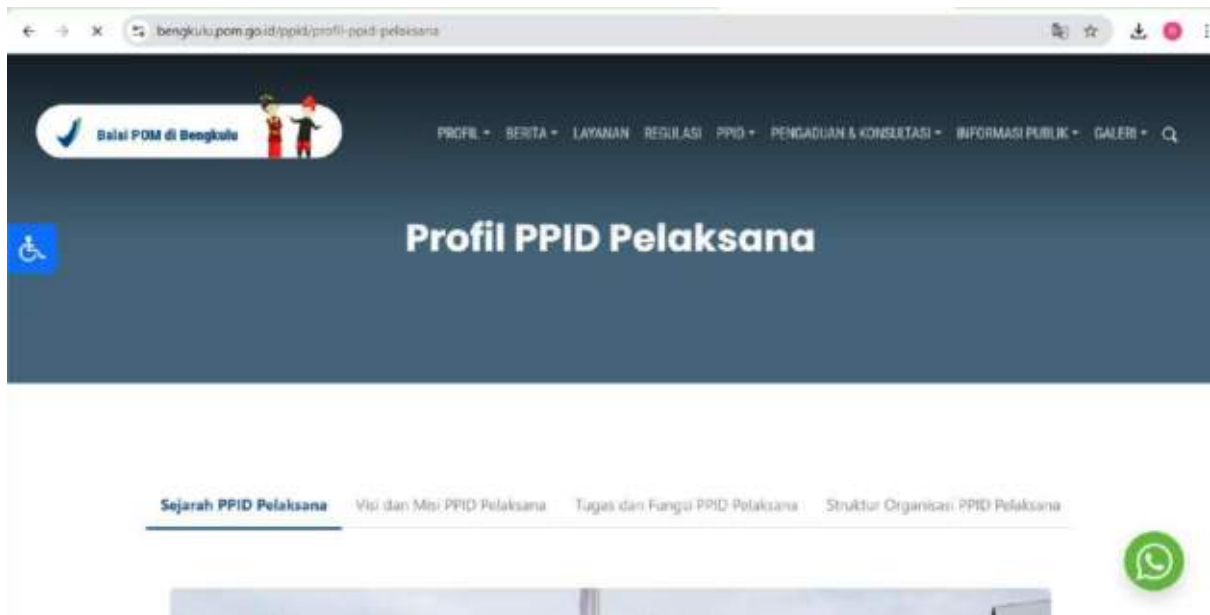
bengkulu.pom.go.id/ppid/profil-ppid-pelaksana

Balai POM di Bengkulu

PROFIL ▾ BERITA ▾ LAYANAN REGULASI PPID ▾ PENGADUAN & KONSULTASI ▾ INFORMASI PUBLIK ▾ GALERI ▾

Profil PPID Pelaksana

Sejarah PPID Pelaksana Visi dan Misi PPID Pelaksana Tugas dan Fungsi PPID Pelaksana Struktur Organisasi PPID Pelaksana